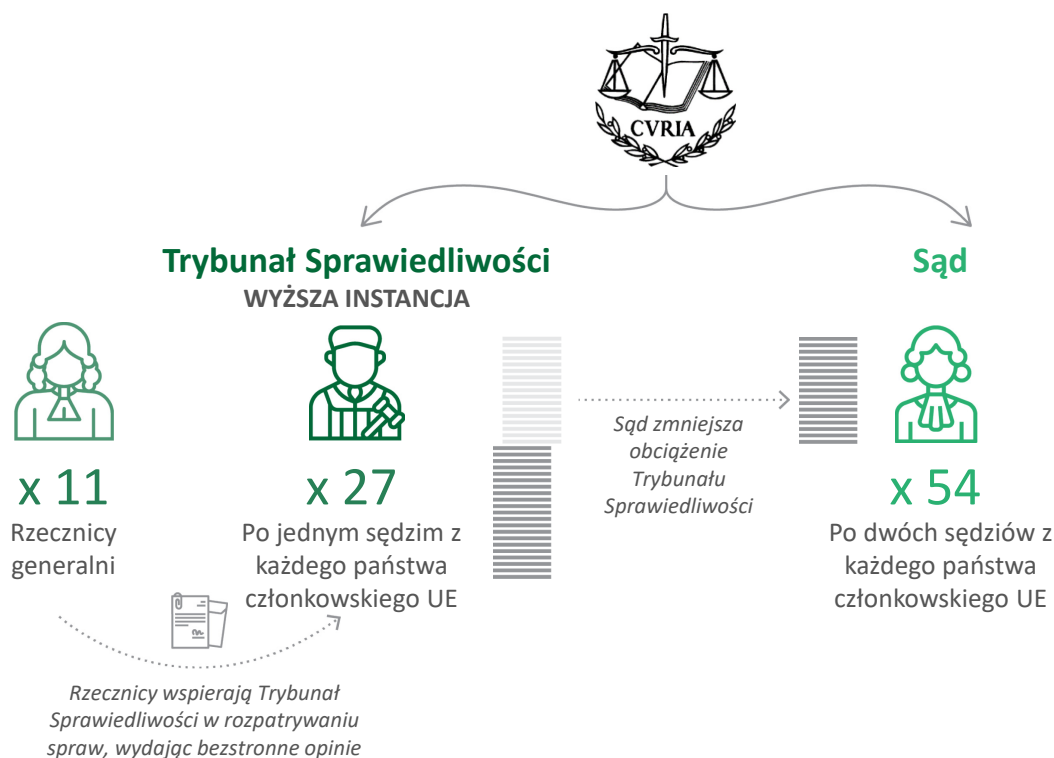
CVRIA

Trybunał Sprawiedliwości
WYŻSZA INSTANCJA

Sąd

x 11
Rzecznicy generalni

x 27
Po jednym sędzim z każdego państwa członkowskiego UE

Sąd zmniejsza obciążenie Trybunału Sprawiedliwości

x 54
Po dwóch sędziów z każdego państwa członkowskiego UE

Rzecznicy wspierają Trybunał Sprawiedliwości w rozpatrywaniu spraw, wydając bezstronne opinie